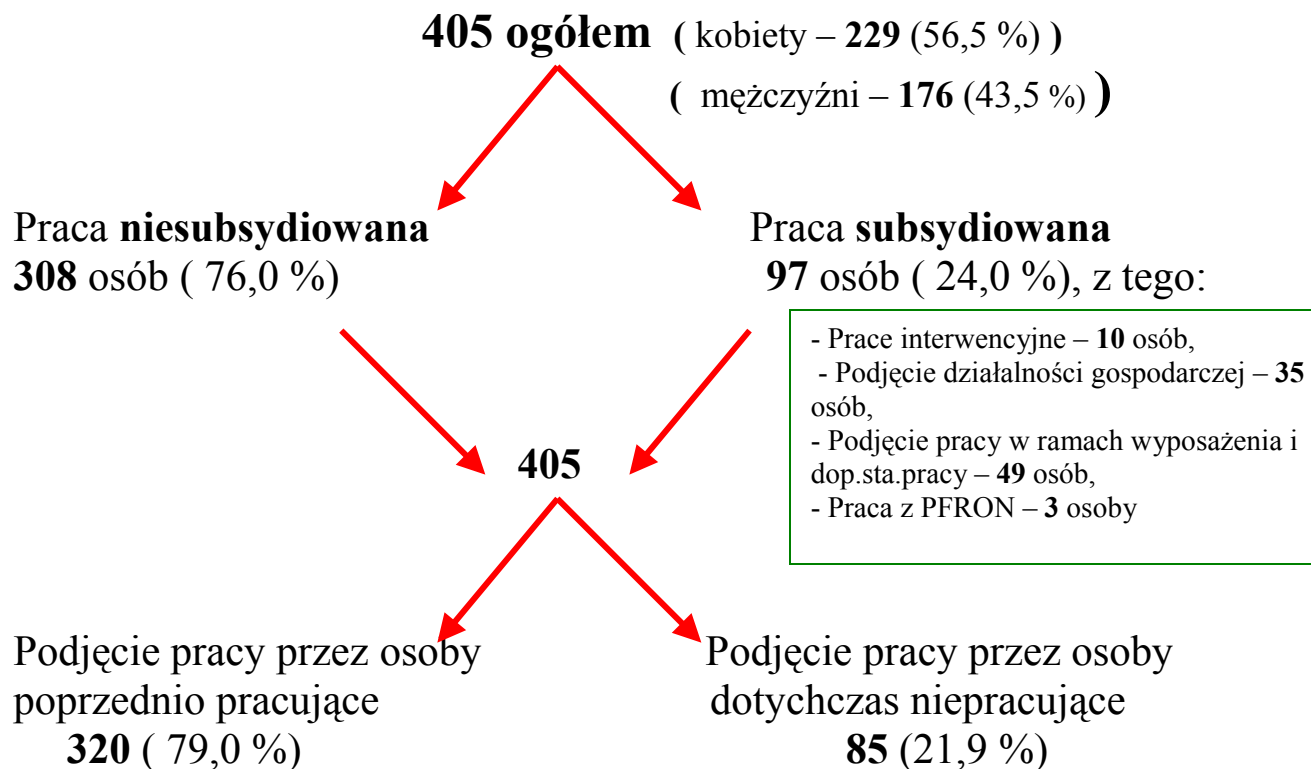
405 ogółem ( kobiety – 229 (56,5 %) )
( mężczyźni – 176 (43,5 %) )

Praca niesubsydiowana
308 osób ( 76,0 %)

Praca subsydiowana
97 osób ( 24,0 %), z tego:

- Prace interwencyjne – 10 osób,
- Podjęcie działalności gospodarczej – 35 osób,
- Podjęcie pracy w ramach wyposażenia i dop.sta.pracy – 49 osób,
- Praca z PFRON – 3 osoby

405

Podjęcie pracy przez osoby poprzednio pracujące
320 ( 79,0 %)

Podjęcie pracy przez osoby dotychczas niepracujące
85 (21,9 %)